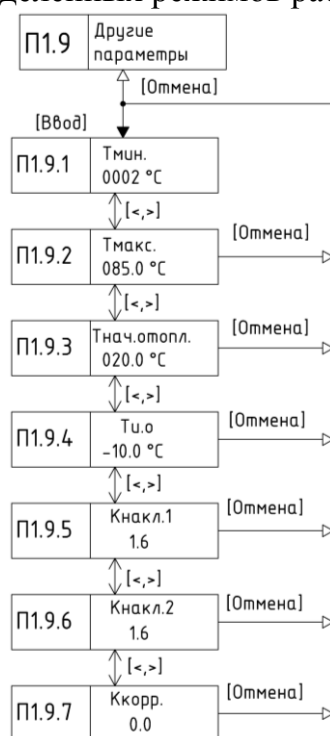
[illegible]деления режимов ра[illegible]

П1.9 Другие параметры

[Отмена]

[Ввод]

П1.9.1 Тмин. 0002 °C

[<,>]

П1.9.2 Тмакс. 085.0 °C

[Отмена]

[<,>]

П1.9.3 Тнач.отопл. 020.0 °C

[Отмена]

[<,>]

П1.9.4 Тн.о –10.0 °C

[Отмена]

[<,>]

П1.9.5 Кнакл.1 1.6

[Отмена]

[<,>]

П1.9.6 Кнакл.2 1.6

[Отмена]

[<,>]

П1.9.7 Ккорр. 0.0

[Отмена]